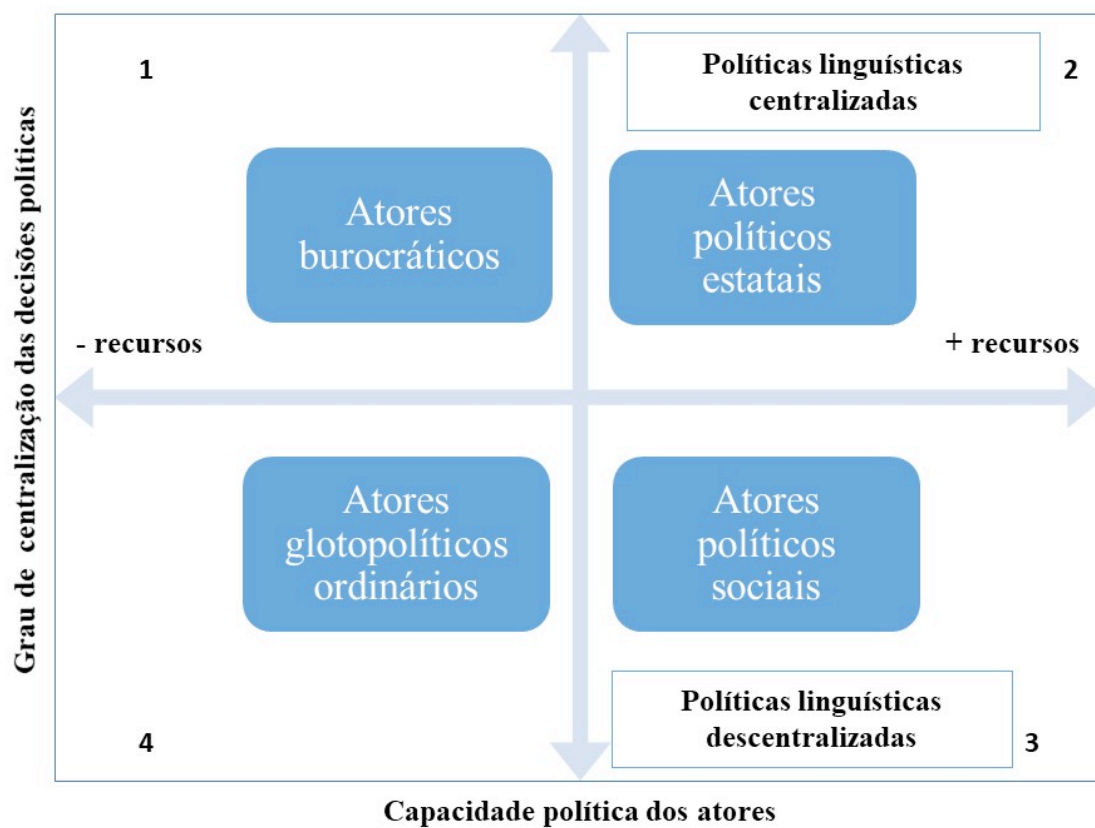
Grau de centralização das decisões políticas

1

Políticas linguísticas centralizadas

2

Atores burocráticos

Atores políticos estatais

- recursos

+ recursos

Atores glotopolíticos ordinários

Atores políticos sociais

Políticas linguísticas descentralizadas

4

3

Capacidade política dos atores